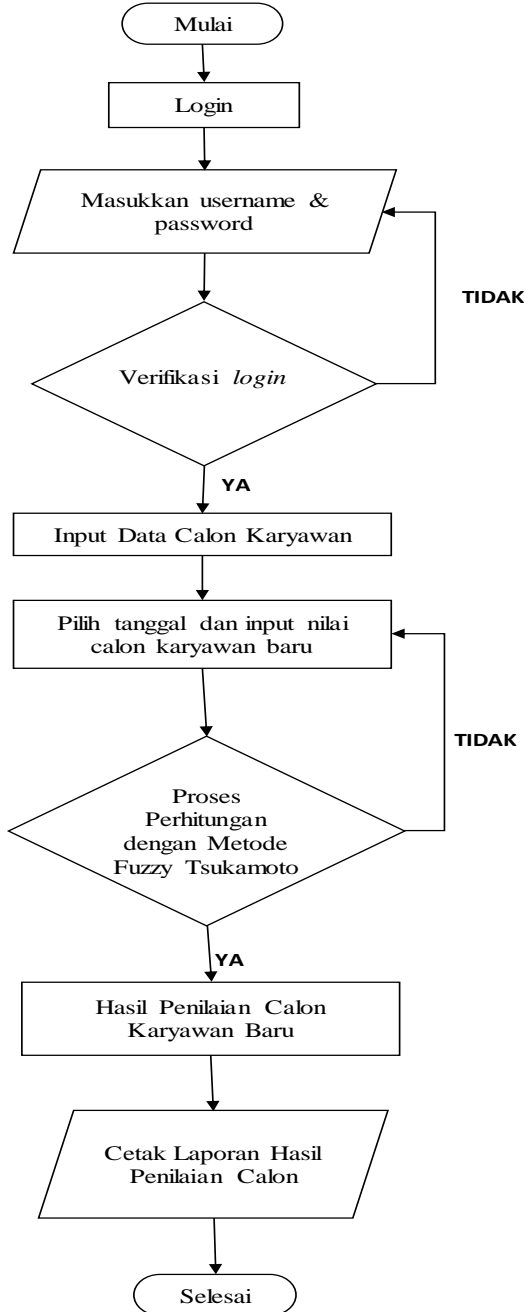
Mulai

Login

Masukkan username & password

TIDAK

Verifikasi *login*

YA

Input Data Calon Karyawan

Pilih tanggal dan input nilai calon karyawan baru

TIDAK

Proses Perhitungan dengan Metode Fuzzy Tsukamoto

YA

Hasil Penilaian Calon Karyawan Baru

Cetak Laporan Hasil Penilaian Calon

Selesai